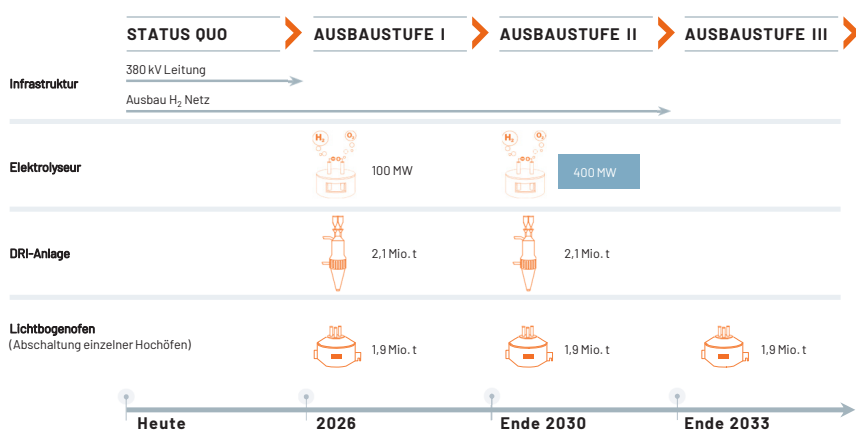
STATUS QUO
AUSBAUSTUFE I
AUSBAUSTUFE II
AUSBAUSTUFE III

Infrastruktur
380 kV Leitung
Ausbau $H_2$ Netz

Elektrolyseur
$H_2$ $O_2$
100 MW
$H_2$ $O_2$
400 MW

DRI-Anlage
2,1 Mio. t
2,1 Mio. t

Lichtbogenofen
(Abschaltung einzelner Hochöfen)
1,9 Mio. t
1,9 Mio. t
1,9 Mio. t

Heute
2026
Ende 2030
Ende 2033